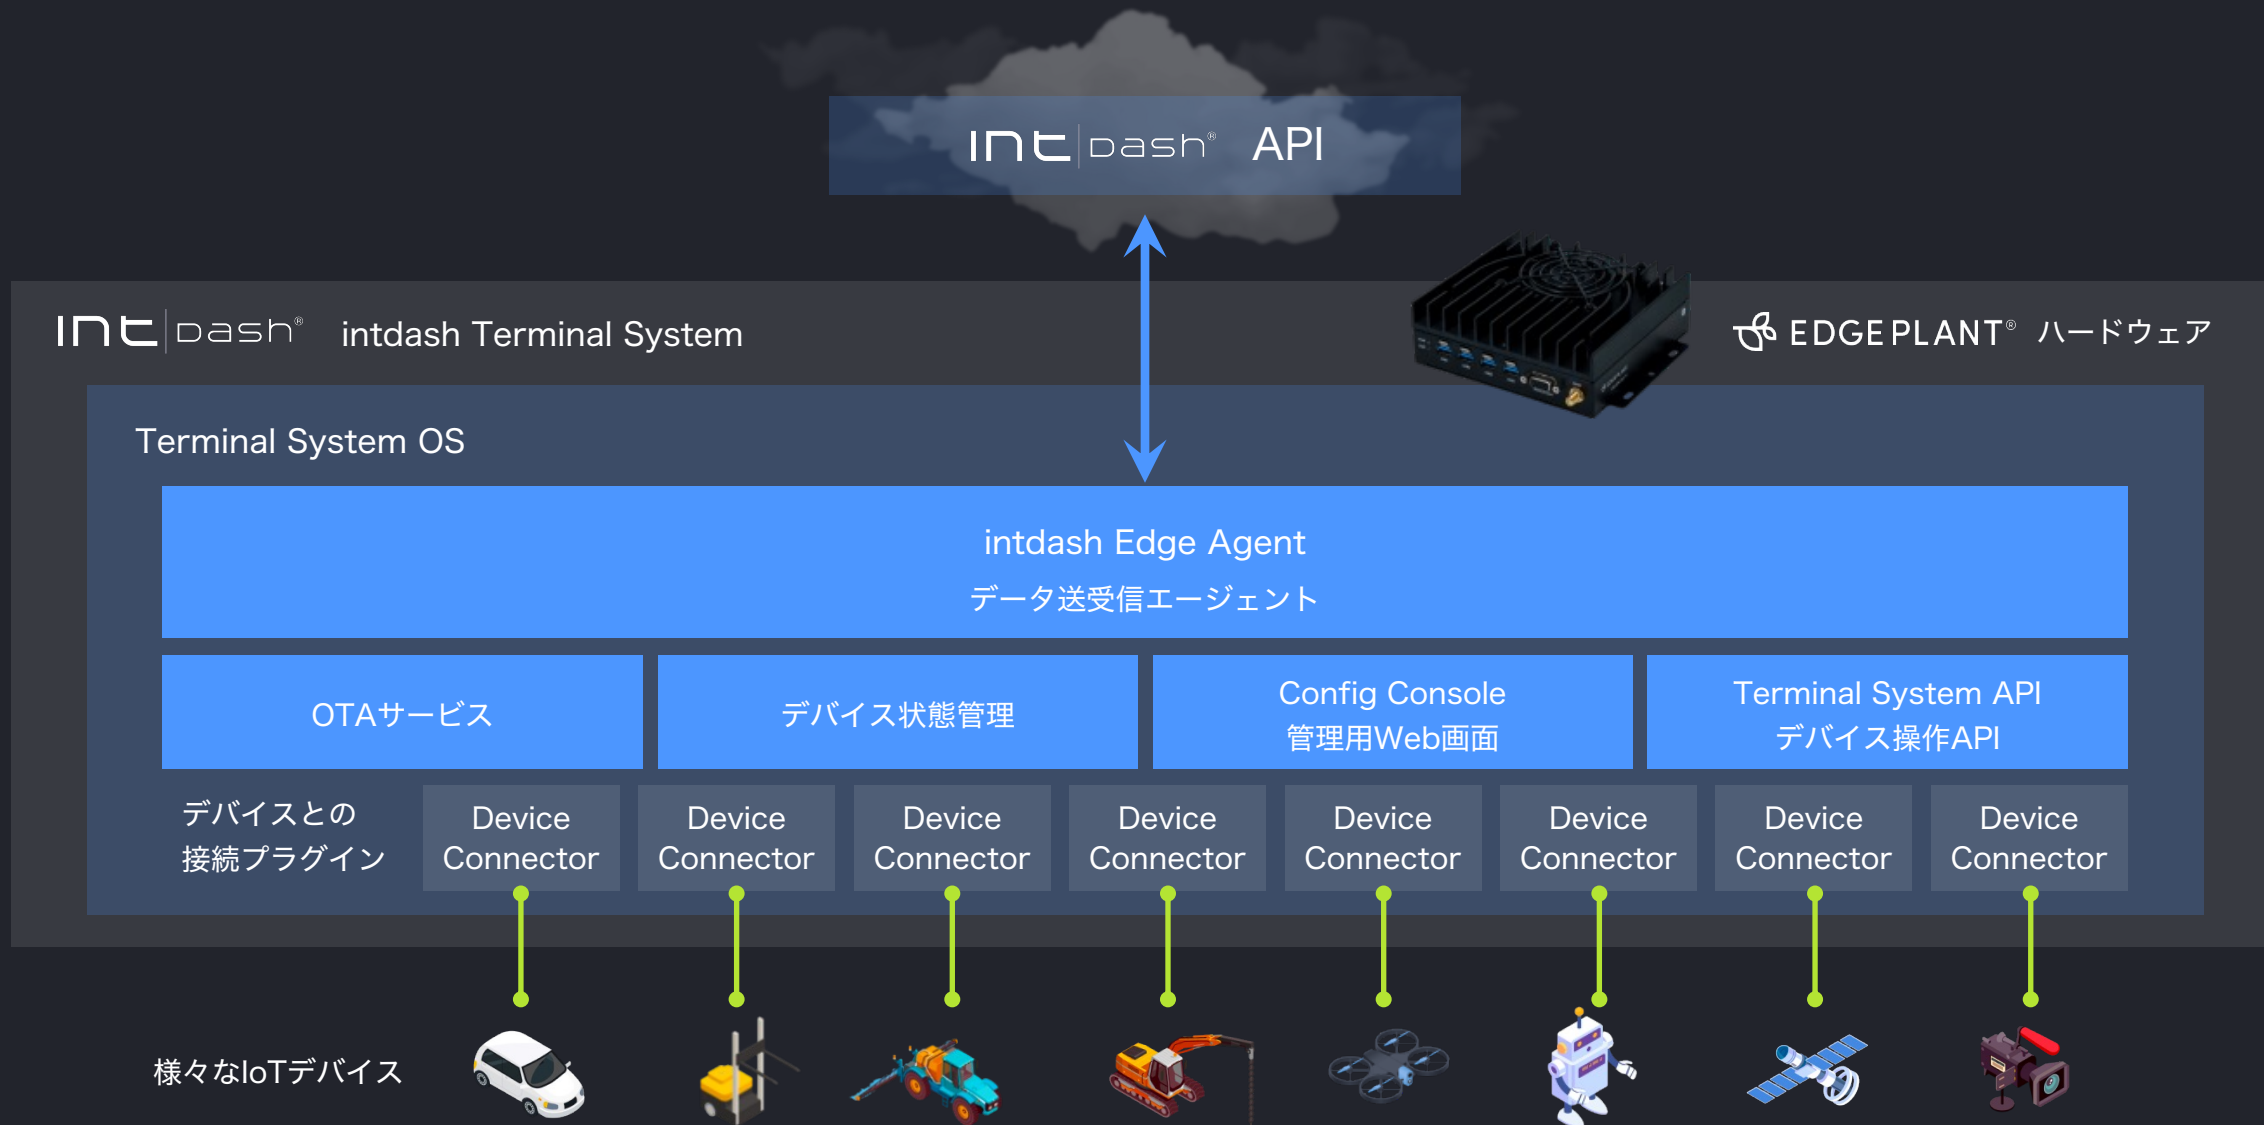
intdash® API

intdash® intdash Terminal System

EDGEPLANT® ハードウェア

Terminal System OS

intdash Edge Agent
データ送受信エージェント

OTAサービス

デバイス状態管理

Config Console
管理用Web画面

Terminal System API
デバイス操作API

デバイスとの
接続プラグイン

Device Connector

Device Connector

Device Connector

Device Connector

Device Connector

Device Connector

Device Connector

Device Connector

様々なIoTデバイス